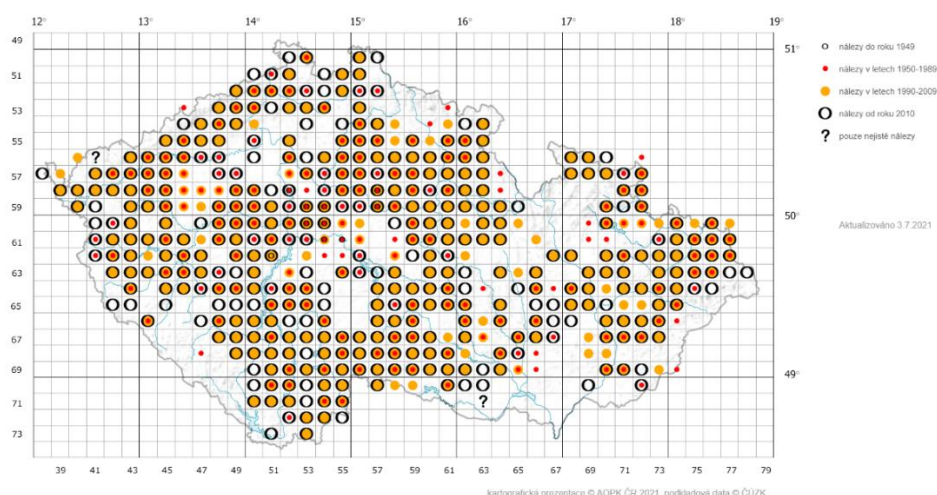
12° 13° 14° 15° 16° 17° 18° 19°

49
51
53
55
57
59
61
63
65
67
69
71
73

51°
50°
49°

39 41 43 45 47 49 51 53 55 57 59 61 63 65 67 69 71 73 75 77 79

nálezy do roku 1949
nálezy v letech 1950-1989
nálezy v letech 1990-2009
nálezy od roku 2010
? pouze nejisté nálezy

Aktualizováno 3.7.2021

?
?

kartografická prezentace © AOPK ČR 2021, podkladová data © ČÚZK